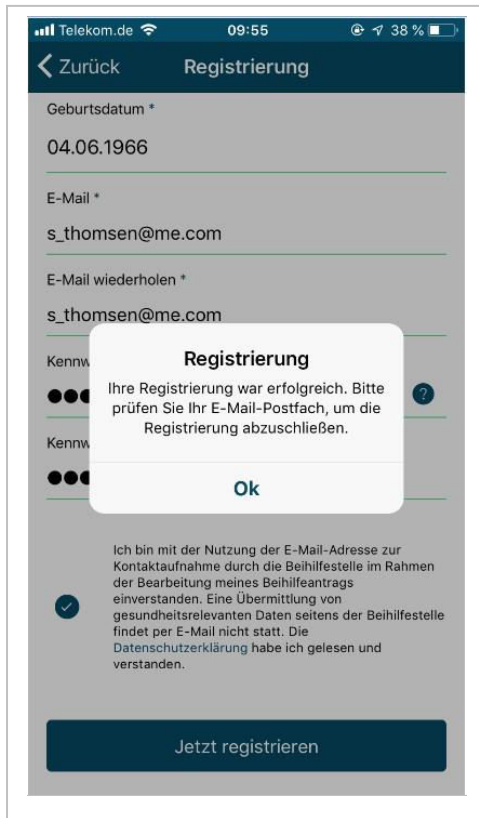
Telekom.de 09:55 38 %

Zurück Registrierung

Geburtsdatum *

04.06.1966

E-Mail *

s_thomsen@me.com

E-Mail wiederholen *

s_thomsen@me.com

Kennw

●●●

?

Kennw

●●●

Registrierung

Ihre Registrierung war erfolgreich. Bitte prüfen Sie Ihr E-Mail-Postfach, um die Registrierung abzuschließen.

Ok

Ich bin mit der Nutzung der E-Mail-Adresse zur Kontaktaufnahme durch die Beihilfestelle im Rahmen der Bearbeitung meines Beihilfeantrags einverstanden. Eine Übermittlung von gesundheitsrelevanten Daten seitens der Beihilfestelle findet per E-Mail nicht statt. Die Datenschutzerklärung habe ich gelesen und verstanden.

Jetzt registrieren